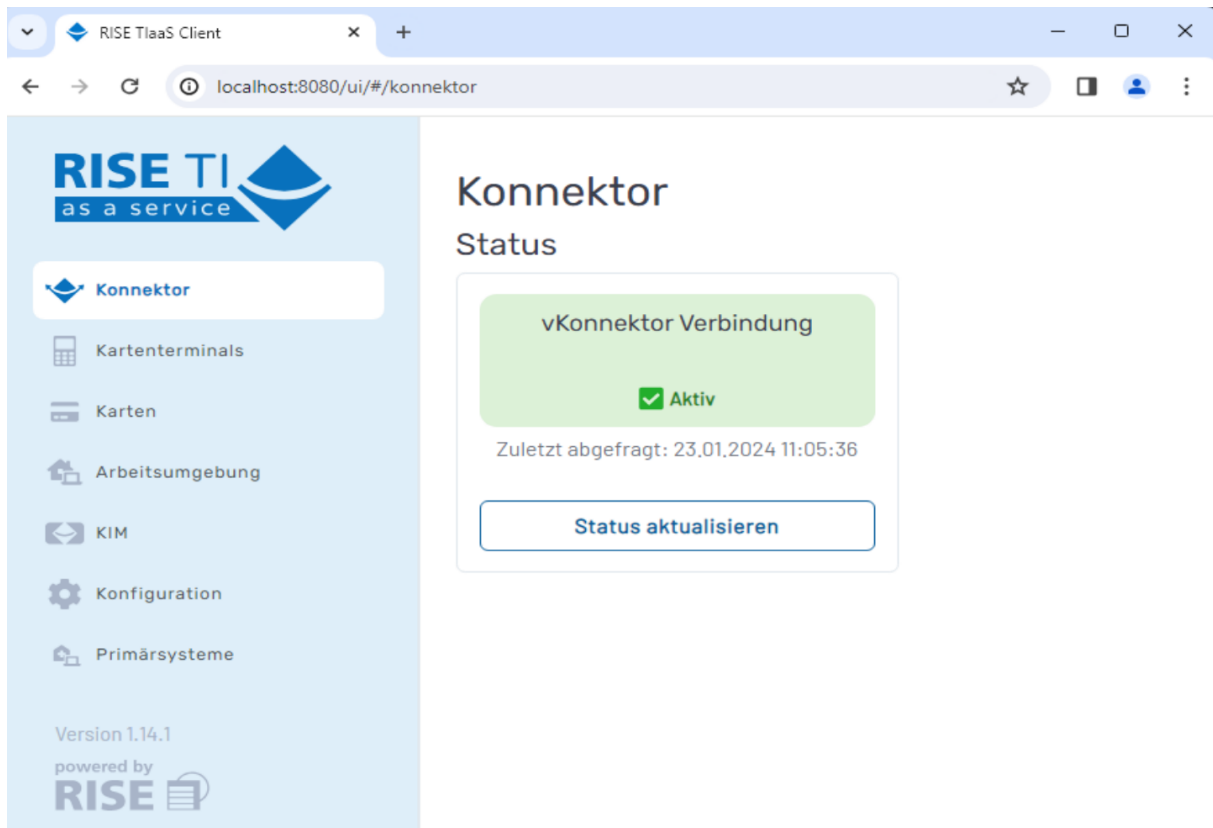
RISE TIaaS Client

localhost:8080/ui/#/konnektor

RISE TI
as a service

Konnektor
Kartenterminals
Karten
Arbeitsumgebung
KIM
Konfiguration
Primärsysteme

Version 1.14.1
powered by
RISE

Konnektor
Status

vKonnektor Verbindung

Aktiv

Zuletzt abgefragt: 23.01.2024 11:05:36

Status aktualisieren